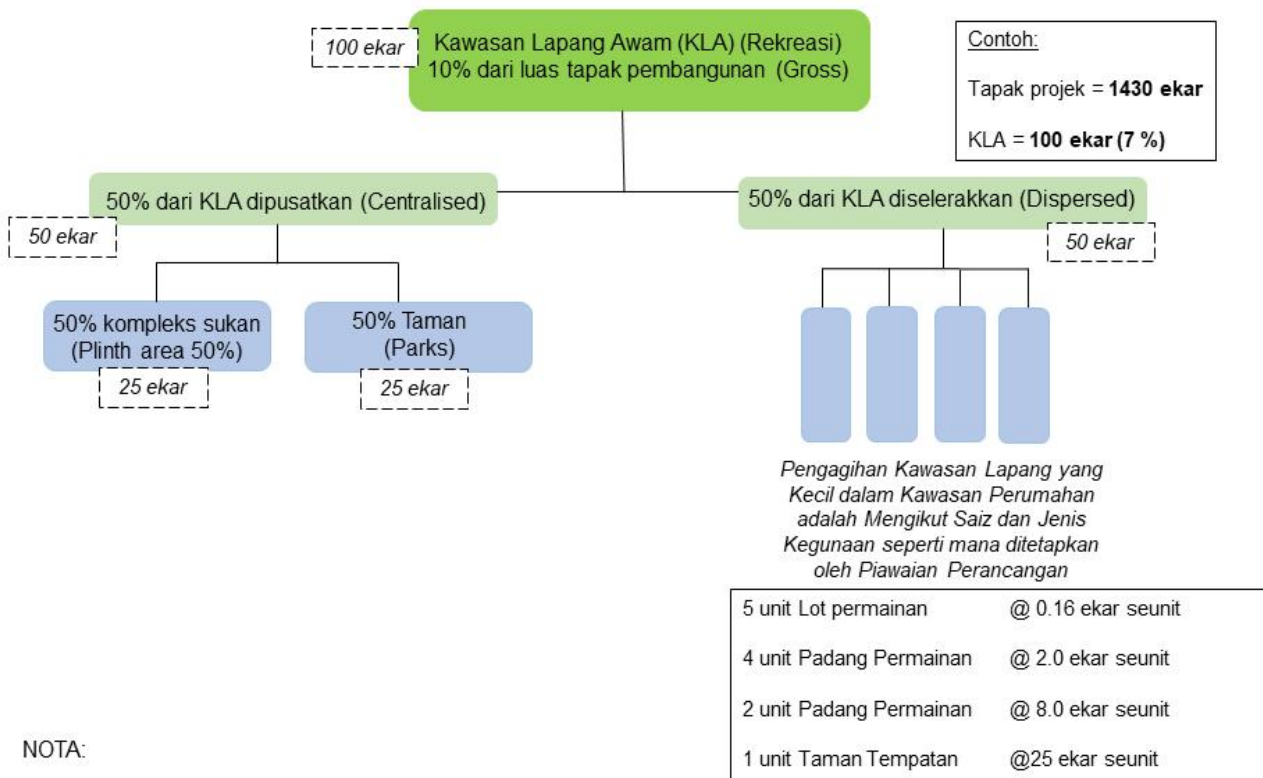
100 ekar

Kawasan Lapang Awam (KLA) (Rekreasi)
10% dari luas tapak pembangunan (Gross)

Contoh:

Tapak projek = **1430 ekar**

KLA = **100 ekar (7 %)**

50% dari KLA dipusatkan (Centralised)

50 ekar

50% dari KLA diselerakkan (Dispersed)

50 ekar

50% kompleks sukan
(Plinth area 50%)

25 ekar

50% Taman
(Parks)

25 ekar

Pengagihan Kawasan Lapang yang Kecil dalam Kawasan Perumahan adalah Mengikut Saiz dan Jenis Kegunaan seperti mana ditetapkan oleh Piawaian Perancangan

| | |
|---|---|
| 5 unit Lot permainan | @ 0.16 ekar seunit |
| 4 unit Padang Permainan | @ 2.0 ekar seunit |
| 2 unit Padang Permainan | @ 8.0 ekar seunit |
| 1 unit Taman Tempatan | @25 ekar seunit |

NOTA: